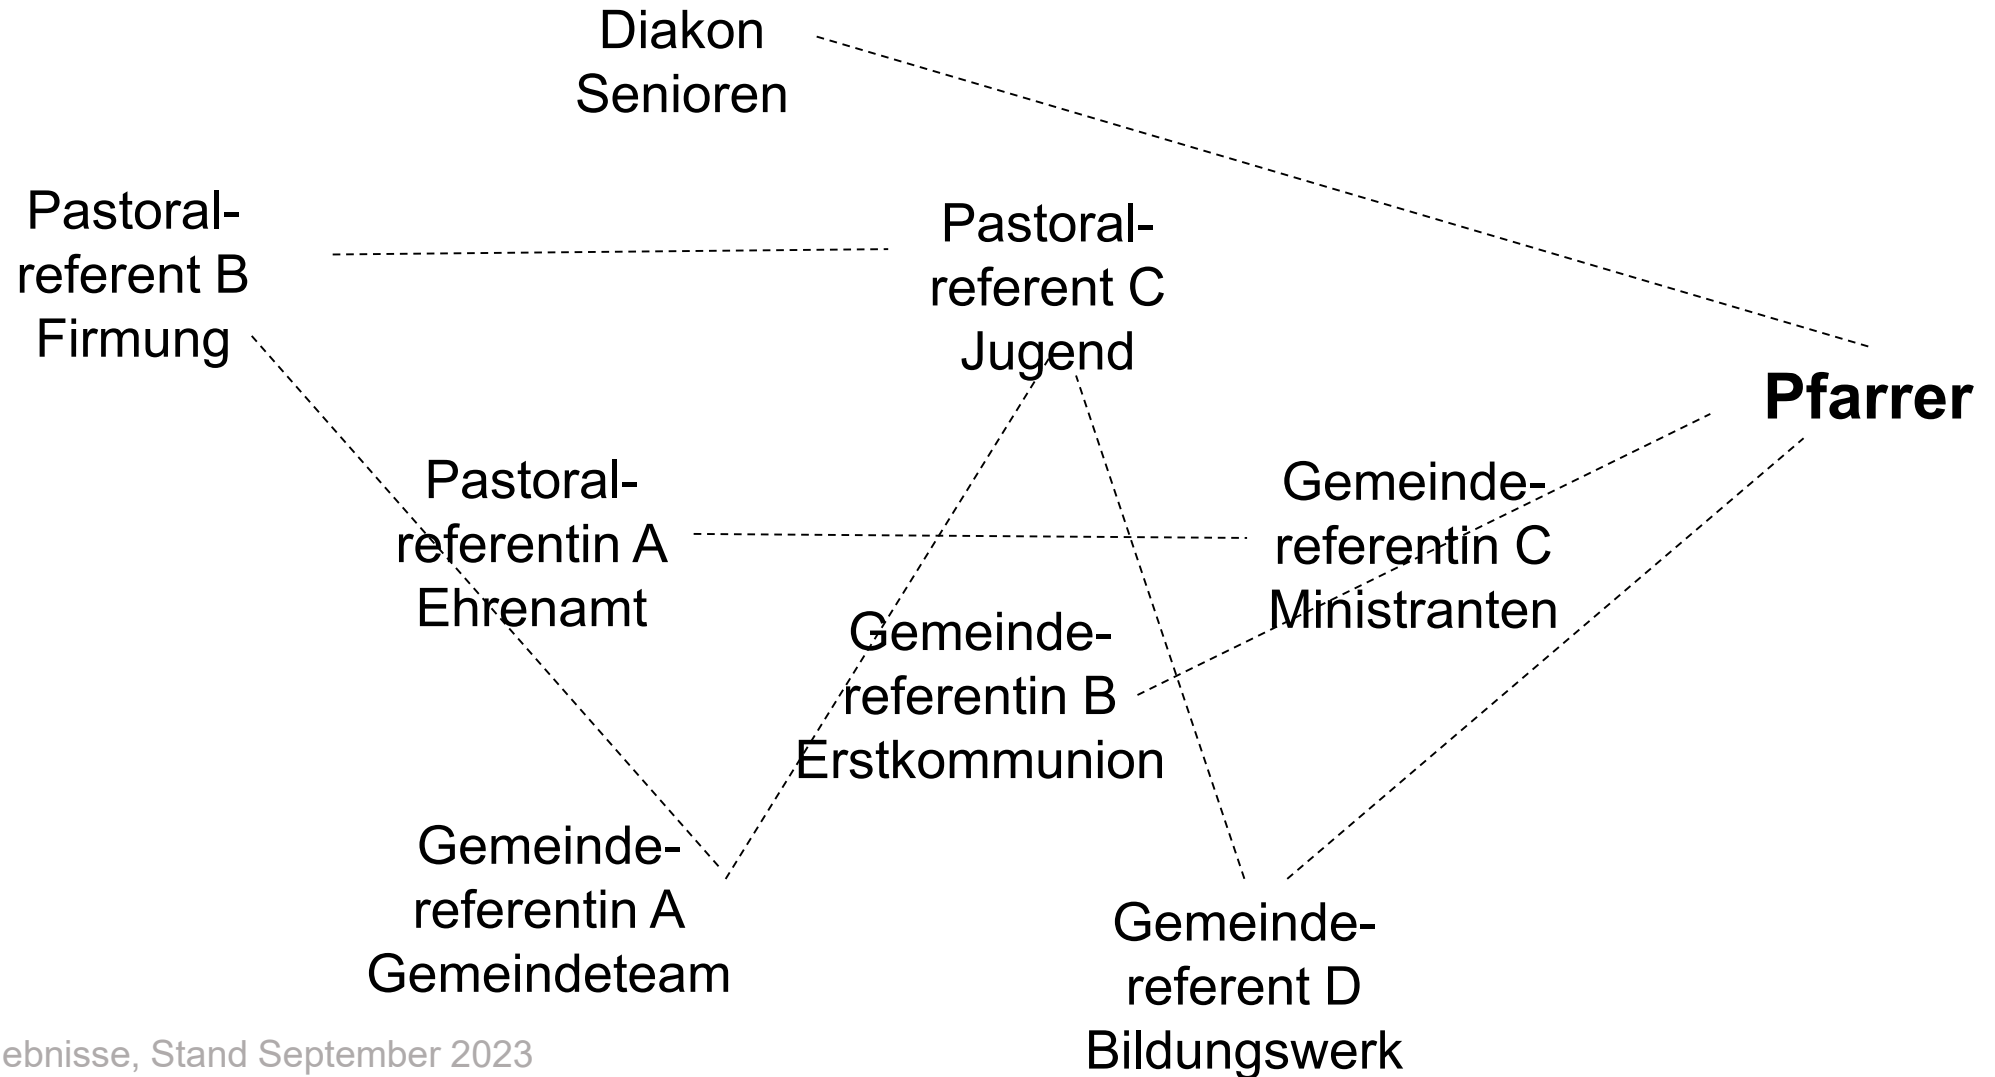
Diakon
Senioren

Pastoralreferent B
Firmung

Pastoralreferent C
Jugend

Pfarrer

Pastoralreferentin A
Ehrenamt

Gemeindereferentin C
Ministranten

Gemeindereferentin B
Erstkommunion

Gemeindereferentin A
Gemeindeteam

Gemeindereferent D
Bildungswerk

ebnisse, Stand September 2023